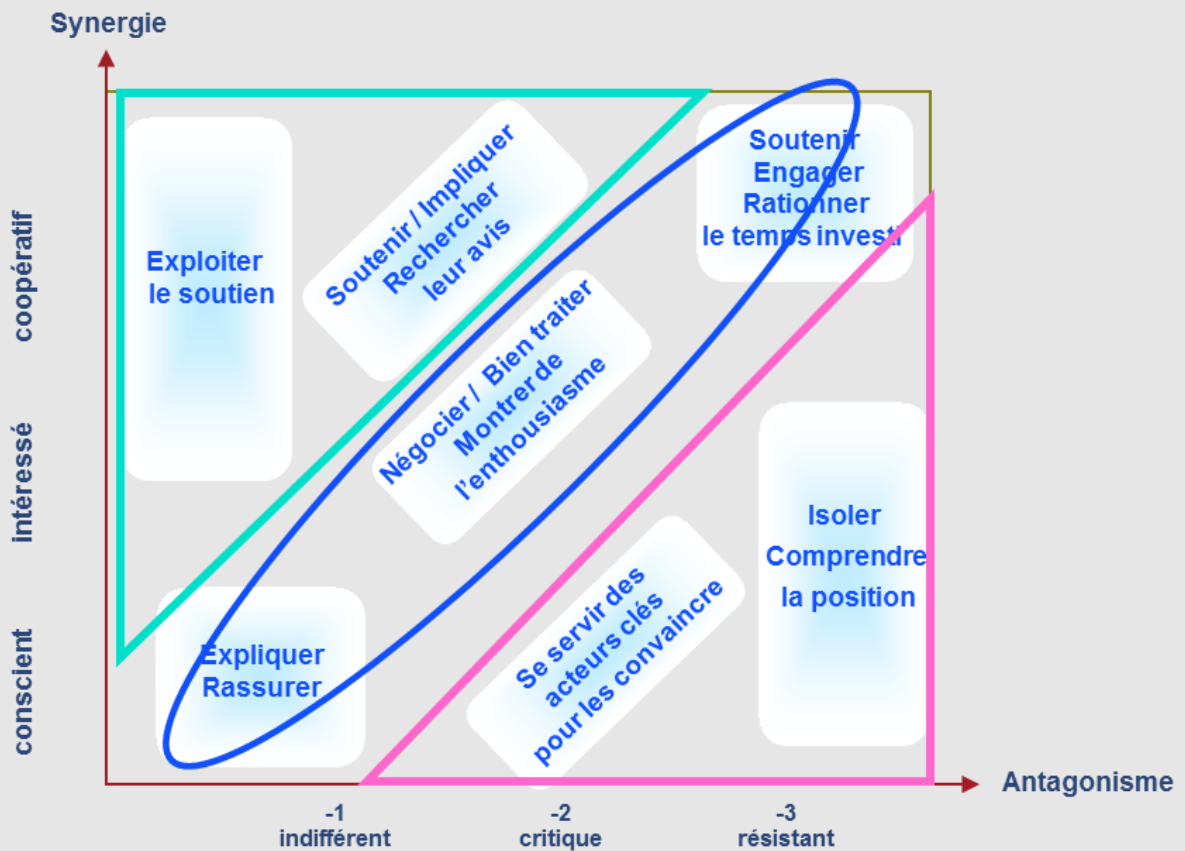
Synergie

coopératif

intéressé

conscient

Exploiter le soutien

Soutenir / Impliquer Rechercher leur avis

Soutenir Engager Rationner le temps investi

Négocier / Bien traiter Montrer de l'enthousiasme

Isoler Comprendre la position

Expliquer Rassurer

Se servir des acteurs clés pour les convaincre

Antagonisme

-1
indifférent

-2
critique

-3
résistant